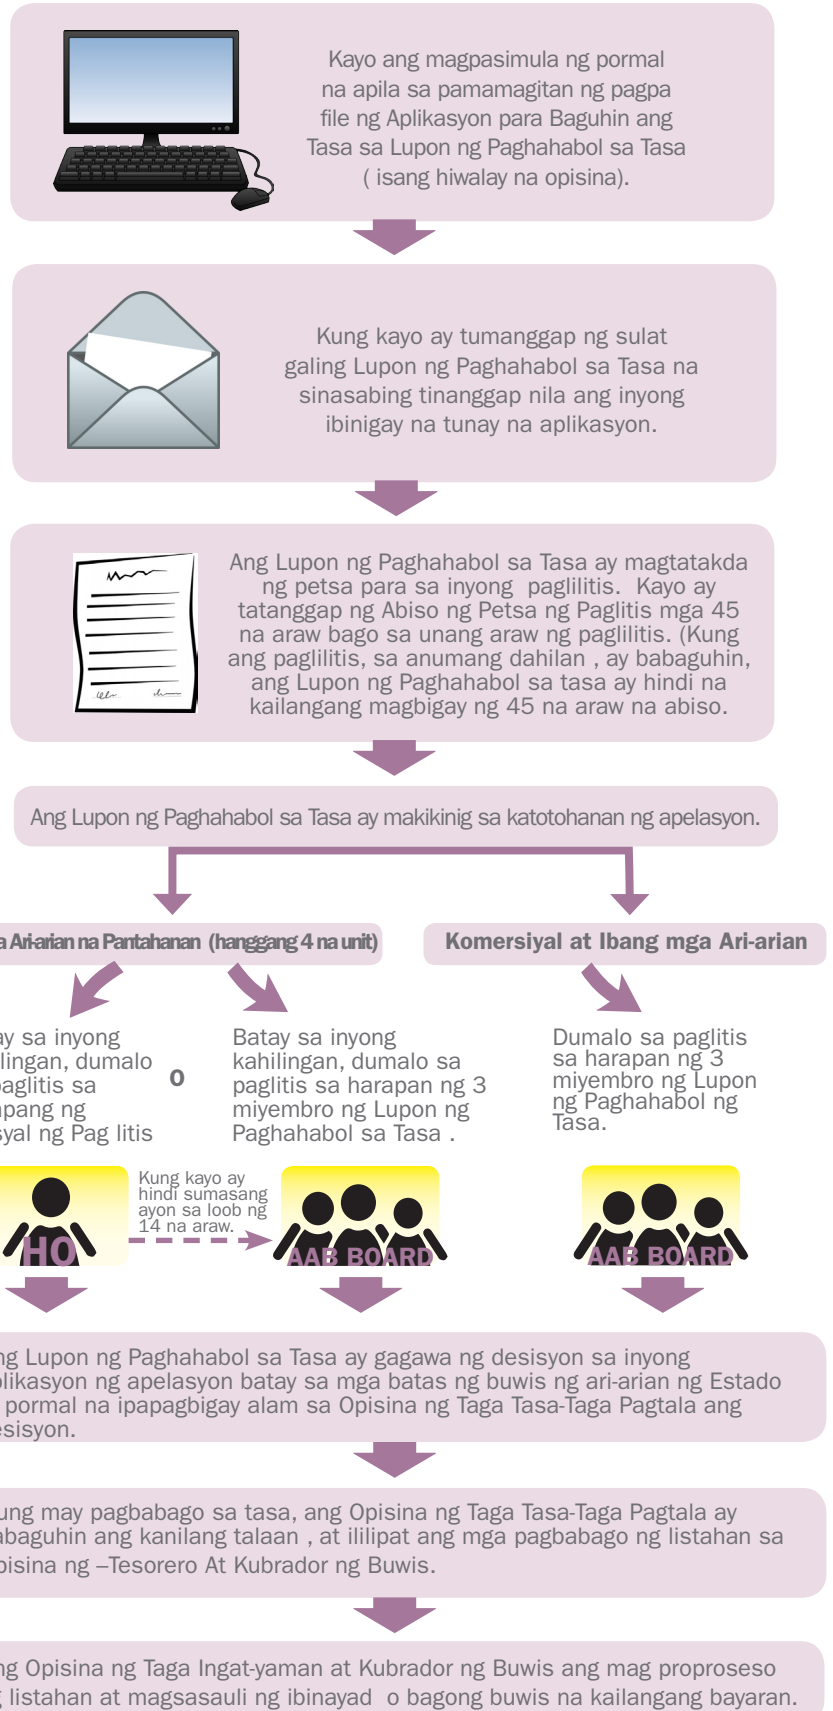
Kayo ang magpasimula ng pormal na apila sa pamamagitan ng pagpa file ng Aplikasyon para Baguhin ang Tasa sa Lupon ng Paghahabol sa Tasa ( isang hiwalay na opisina).

Kung kayo ay tumanggap ng sulat galing Lupon ng Paghahabol sa Tasa na sinasabing tinanggap nila ang inyong ibinigay na tunay na aplikasyon.

Ang Lupon ng Paghahabol sa Tasa ay magtatakda ng petsa para sa inyong paglilitis. Kayo ay tatanggap ng Abiso ng Petsa ng Paglitis mga 45 na araw bago sa unang araw ng paglilitis. (Kung ang paglilitis, sa anumang dahilan , ay babaguhin, ang Lupon ng Paghahabol sa tasa ay hindi na kailangang magbigay ng 45 na araw na abiso.

Ang Lupon ng Paghahabol sa Tasa ay makikinig sa katotohanan ng apelasyon.

a Ari-arian na Pantahanan (hanggang 4 na unit)

Komersiyal at Ibang mga Ari-arian

ay sa inyong ilingan, dumalo paglitis sa apang ng syal ng Pag litis

o

Batay sa inyong kahilingan, dumalo sa paglitis sa harapan ng 3 miyembro ng Lupon ng Paghahabol sa Tasa .

Dumalo sa paglitis sa harapan ng 3 miyembro ng Lupon ng Paghahabol ng Tasa.

HO

Kung kayo ay hindi sumasang ayon sa loob ng 14 na araw.

AAB BOARD

AAB BOARD

ng Lupon ng Paghahabol sa Tasa ay gagawa ng desisyon sa inyong plikasyon ng apelasyon batay sa mga batas ng buwis ng ari-arian ng Estado pormal na ipapagbigay alam sa Opisina ng Taga Tasa-Taga Pagtala ang esisyon.

ung may pagbabago sa tasa, ang Opisina ng Taga Tasa-Taga Pagtala ay abaguhin ang kanilang talaan , at ililipat ang mga pagbabago ng listahan sa pisina ng –Tesorero At Kubrador ng Buwis.

ng Opisina ng Taga Ingat-yaman at Kubrador ng Buwis ang mag proproseso listahan at magsasauli ng ibinayad o bagong buwis na kailangang bayaran.